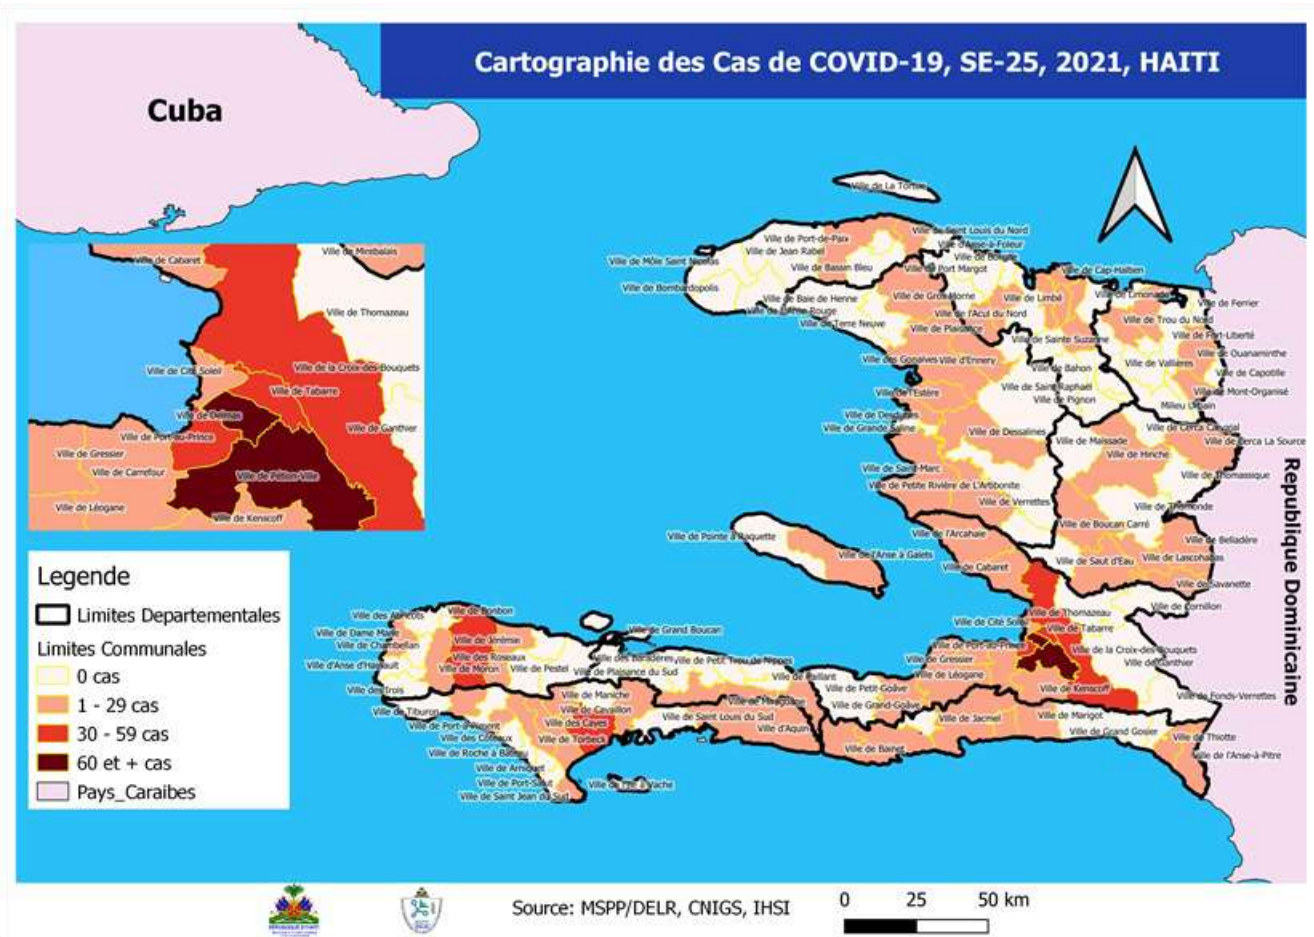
Cartographie des Cas de COVID-19, SE-25, 2021, HAITI

Cuba

Ville de Cabaret
Ville de Mirebalais
Ville de Thomazeau
Ville de Cité Soleil
Ville de la Croix-des-Bouquets
Ville de Tabarre
Ville de Delmas
Ville de Ganthier
Ville de Port-au-Prince
Ville de Gressier
Ville de Carrefour
Ville de Pétion-Ville
Ville de Léogane
Ville de Kenscoff

Legende
Limites Departementales
Limites Communales
0 cas
1 - 29 cas
30 - 59 cas
60 et + cas
Pays_Caraibes

Ville de La Tortue
Ville de Port-de-Paix
Ville de Saint Louis du Nord
Ville de Jean Rabel
Ville d'Anse-à-Foleur
Ville de Môle Saint Nicolas
Ville de Bassin Bleu
Ville de Port Margot
Ville de Borgne
Ville de Cap-Haïtien
Ville de Bombardopolis
Ville de Baie de Henne
Ville de Gros Morne
Ville de Limbé
Ville de Limonade
Ville de Ferrier
Ville de Terre Neuve
Ville de l'Acul du Nord
Ville de Trou du Nord
Ville de Plaisance
Ville de Fort-Liberté
Ville de Sainte Suzanne
Ville de Ouanaminthe
Ville des Gonaives
Ville d'Ennery
Ville de Vallières
Ville de Capotille
Ville de Bahon
Ville de Mont-Organisé
Ville de l'Estère
Ville de Saint Raphaël
Ville de Pignon
Mileu Urbain
Ville de Desdunes
Ville de Cerca Carvajal
Ville de Grande Saline
Ville de Dessalines
Ville de Maissade
Ville de Cerca La Source
Ville de Hinche
Ville de Saint-Marc
Ville de Thomassique
Ville de Petite Rivière de L'Artibonite
Ville de Verrettes
Ville de Thomonde
Ville de Boucan Carré
Ville de Pointe à Raquette
Ville de l'Arcahaie
Ville de Belladère
Ville de l'Anse à Galets
Ville de Saut d'Eau
Ville de Lascahobas
Ville de Cabaret
Ville de Savanette
Ville des Abricots
Ville de Bonbon
Ville de Cornillon
Ville de Dame Marie
Ville de Jérémie
Ville de Thomazeau
Ville de Chambellan
Ville de Grand Boucan
Ville de Cité Soleil
Ville de Tabarre
Ville des Roseaux
Ville d'Anse d'Hainault
Ville de Moron
Ville de Pestel
Ville des Baradères
Ville de Petit Trou de Nippes
Ville de Port-au-Prince
Ville de la Croix-des-Bouquets
Ville de Plaisance du Sud
Ville de Gressier
Ville de Ganthier
Ville des Irois
Ville de Fond-des-Nègres
Ville de Paillant
Ville de Maniche
Ville de Petit-Goâve
Ville de Léogane
Ville de Fonds-Verrettes
Ville de Tiburon
Ville de Cavaillon
Ville de l'Anse-à-Veau
Ville de Kenscoff
Ville de Grand-Goâve
Ville de Port-à-Piment
Ville des Cayes
Ville de Saint Louis du Sud
Ville de Jacmel
Ville de Marigot
Ville des Coteaux
Ville de Torbeck
Ville d'Aquin
Ville de Grand Gosier
Ville de Thiotte
Ville de Roche à Bateau
Ville de Bainet
Ville de l'Anse-à-Pitre
Ville de Arniquet
Ville de Port-Salut
Ville de Île à Vache
Ville de Saint Jean du Sud

Republique Dominicaine

Source: MSPP/DELR, CNIGS, IHSI
0 25 50 km